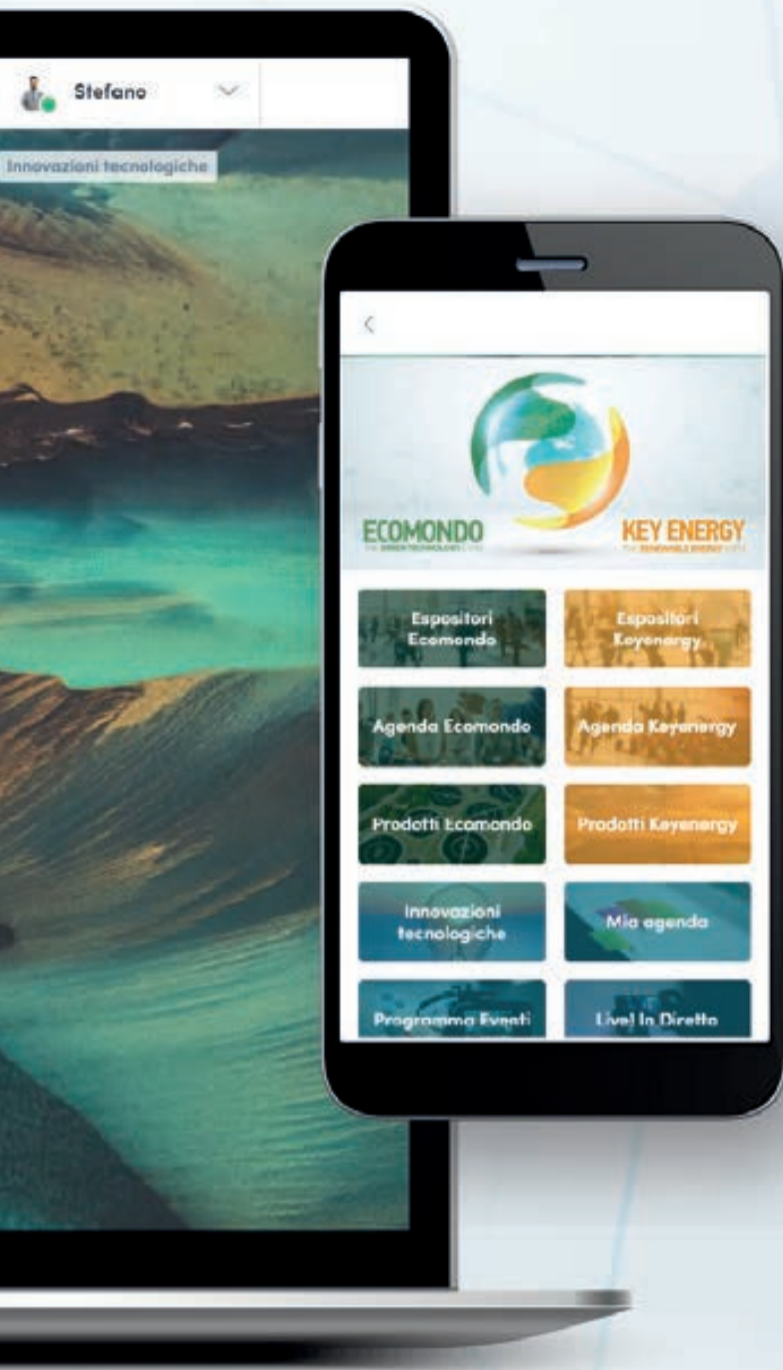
Stefano

Innovazioni tecnologiche

<

ECOMONDO
THE GREEN TECHNOLOGY EXPO

KEY ENERGY
THE RENEWABLE ENERGY EXPO

Espositori Ecomondo

Espositori Keyenergy

Agenda Ecomondo

Agenda Keyenergy

Prodotti Ecomondo

Prodotti Keyenergy

Innovazioni tecnologiche

Mia agenda

Programma Eventi

Live! In Diretta